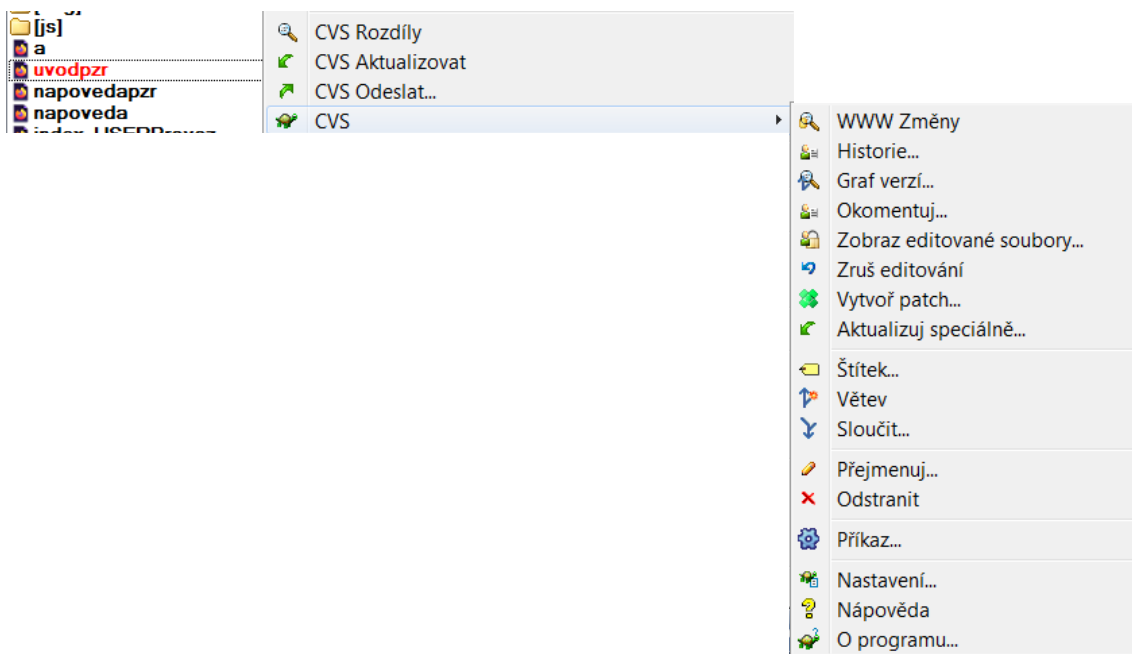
[js]
a
uvodpzr
napovedapzr
napoveda
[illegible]

CVS Rozdíly
CVS Aktualizovat
CVS Odeslat...
CVS

WWW Změny
Historie...
Graf verzí...
Okomentuj...
Zobraz editované soubory...
Zruš editování
Vytvoř patch...
Aktualizuj speciálně...
Štítek...
Větev
Sloučit...
Přejmenuj...
Odstranit
Příkaz...
Nastavení...
Nápověda
O programu...